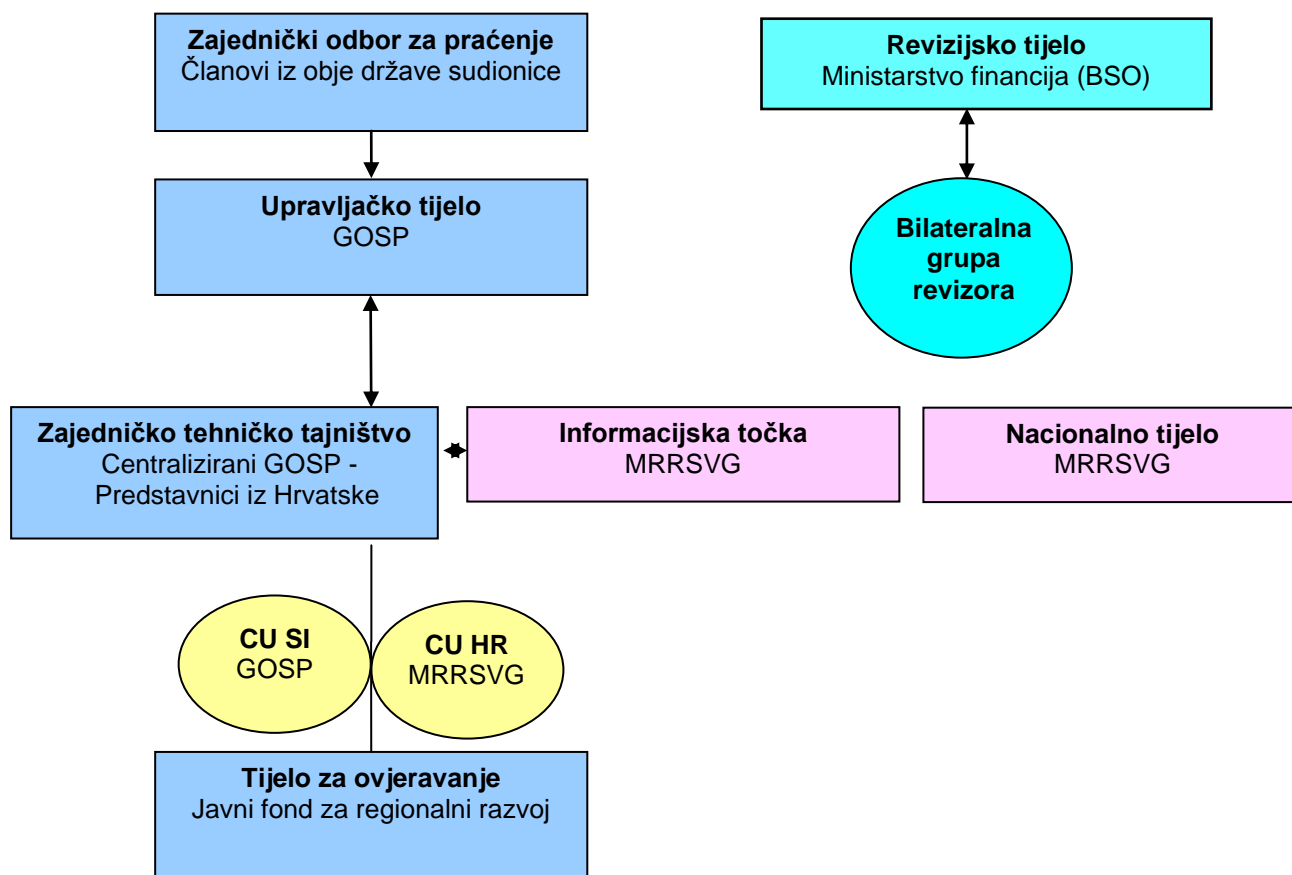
Zajednički odbor za praćenje
Članovi iz obje države sudionice

Revizijsko tijelo
Ministarstvo financija (BSO)

Upravljačko tijelo
GOSP

Bilateralna grupa revizora

Zajedničko tehničko tajništvo
Centralizirani GOSP - Predstavnici iz Hrvatske

Informacijska točka
MRRSVG

Nacionalno tijelo
MRRSVG

CU SI
GOSP

CU HR
MRRSVG

Tijelo za ovjeravanje
Javni fond za regionalni razvoj